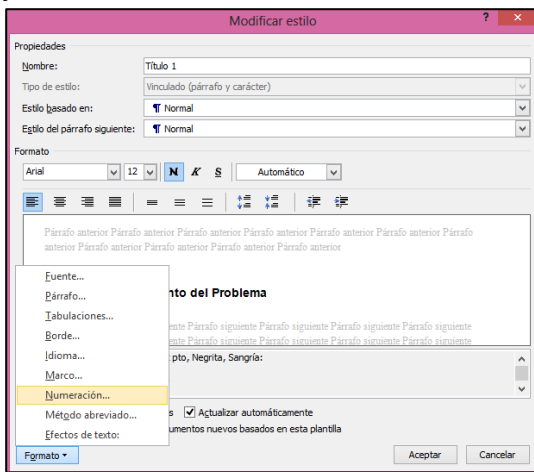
Modificar estilo

?

×

Propiedades

Nombre: Título 1

Tipo de estilo: Vinculado (párrafo y carácter)

Estilo basado en: ¶ Normal

Estilo del párrafo siguiente: ¶ Normal

Formato

Arial 12 N K S Automático

Párrafo anterior Párrafo anterior Párrafo anterior Párrafo anterior Párrafo anterior Párrafo anterior Párrafo anterior Párrafo anterior Párrafo anterior Párrafo anterior Párrafo anterior

nto del Problema

iente Párrafo siguiente Párrafo siguiente Párrafo siguiente Párrafo siguiente Párrafo siguiente iente Párrafo siguiente Párrafo siguiente Párrafo siguiente Párrafo siguiente Párrafo siguiente

pto, Negrita, Sangría:

Fuente...
Párrafo...
Tabulaciones...
Borde...
Idioma...
Marco...
Numeración...
Método abreviado...
Efectos de texto:

s ✓ Actualizar automáticamente

umentos nuevos basados en esta plantilla

Formato ▾

Aceptar

Cancelar